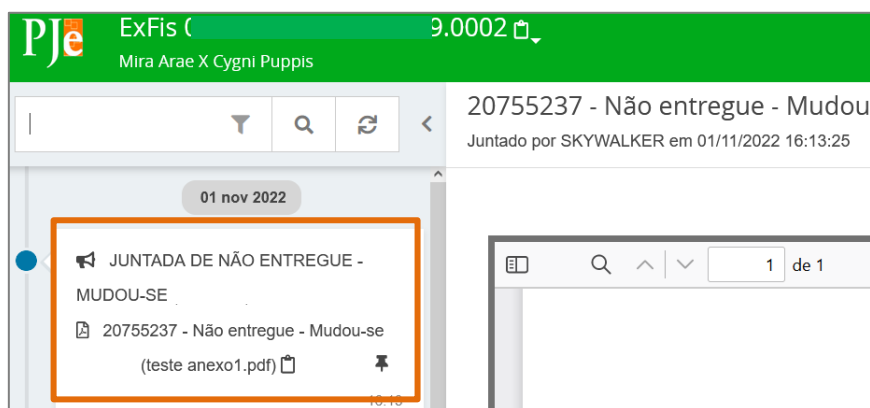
PJe

ExFis ([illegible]9.0002

Mira Arae X Cygni Puppis

20755237 - Não entregue - Mudou

Juntado por SKYWALKER em 01/11/2022 16:13:25

01 nov 2022

JUNTADA DE NÃO ENTREGUE - MUDOU-SE

20755237 - Não entregue - Mudou-se (teste anexo1.pdf)

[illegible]

1 de 1